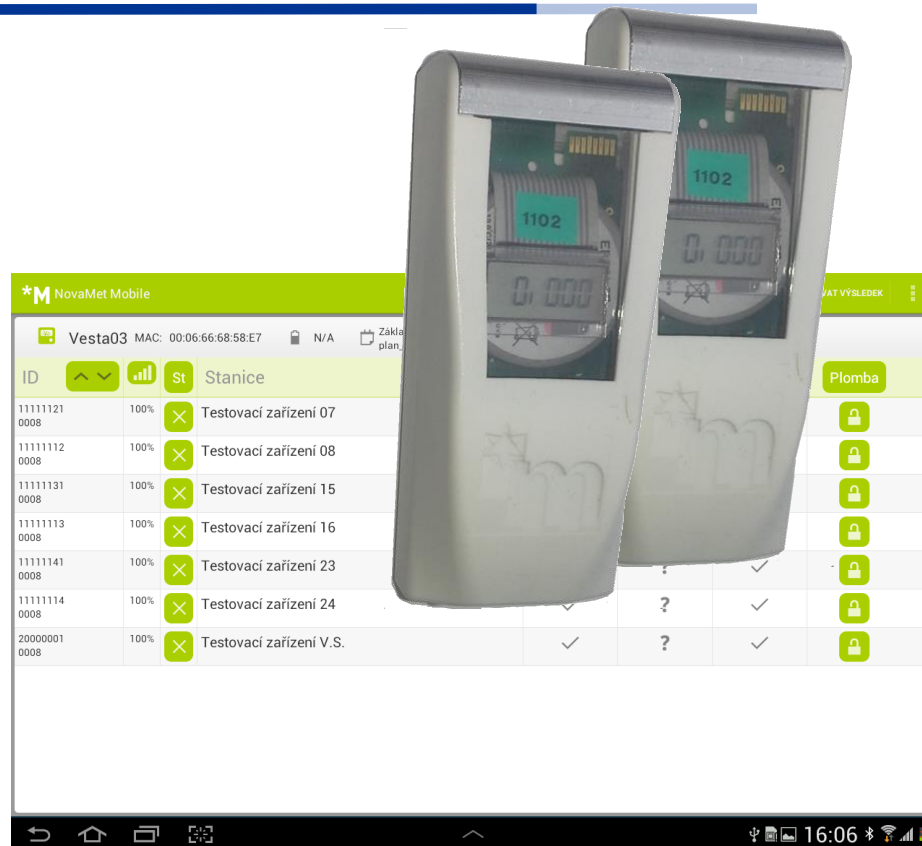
*M NovaMet Mobile

VAT VÝSLEDEK

Vesta03 MAC: 00:06:66:68:58:E7 N/A Zákla plan_

1102
0.000

1102
0.000

| ID | | | St | Stanice | | | | Plomba |
|---|---|---|---|---|---|---|---|---|
| 11111121 0008 | 100% | | | Testovací zařízení 07 | | | | |
| 11111112 0008 | 100% | | | Testovací zařízení 08 | | | | |
| 11111131 0008 | 100% | | | Testovací zařízení 15 | | | | |
| 11111113 0008 | 100% | | | Testovací zařízení 16 | | | | |
| 11111141 0008 | 100% | | | Testovací zařízení 23 | | ? | ✓ | |
| 11111114 0008 | 100% | | | Testovací zařízení 24 | ✓ | ? | ✓ | |
| 20000001 0008 | 100% | | | Testovací zařízení V.S. | ✓ | ? | ✓ | |

16:06